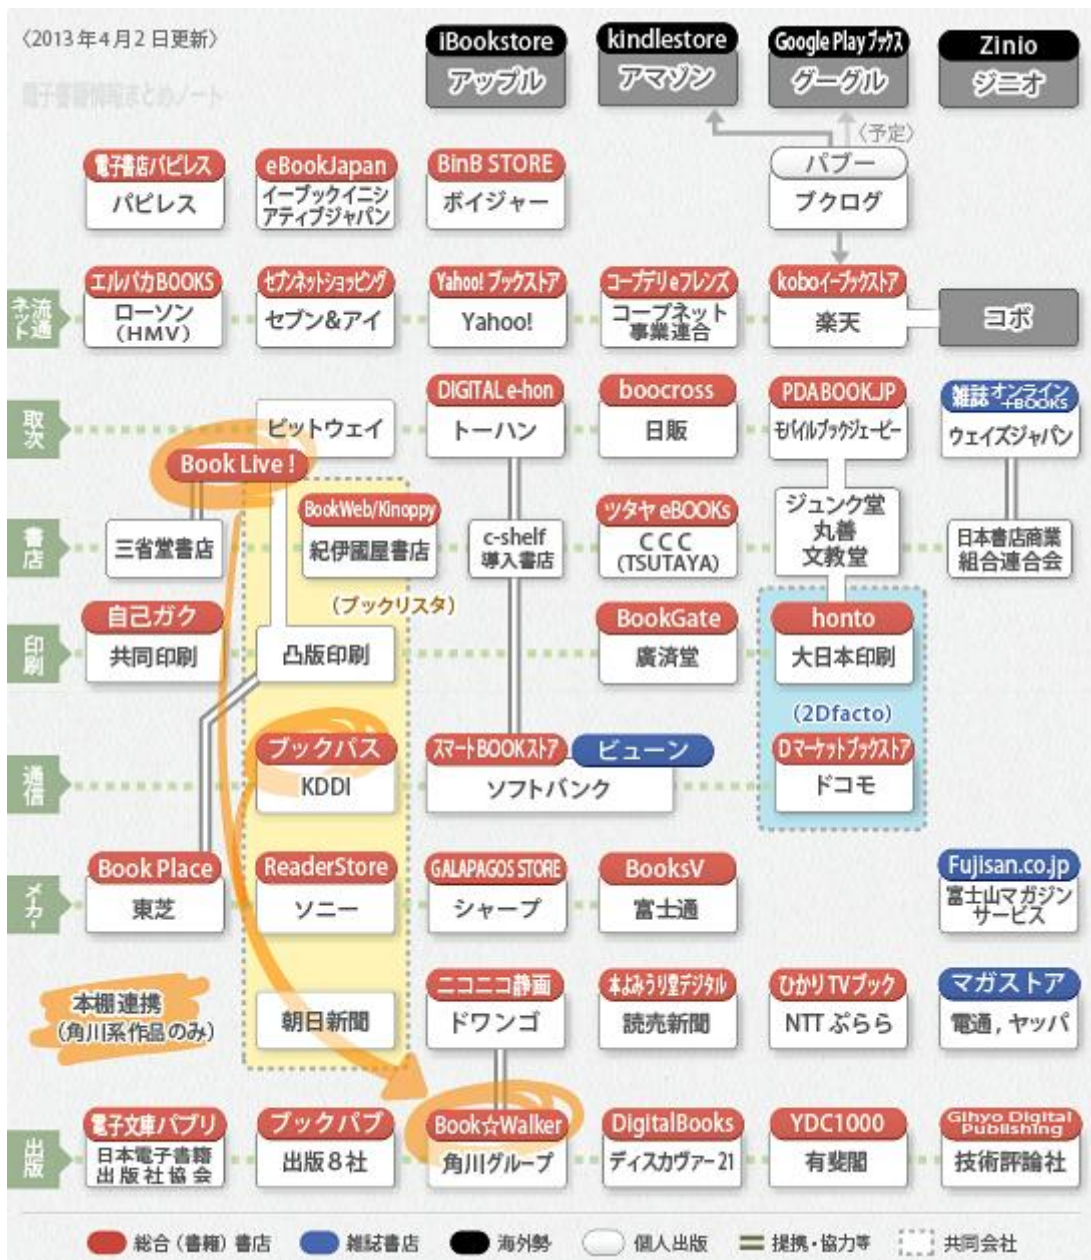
〈2013年4月2日更新〉

電子書籍情報まとめノート

iBookstore
アップル

kindlestore
アマゾン

Google Playブックス
グーグル

Zinio
ジニオ

〈予定〉

電子書店パピレス
パピレス

eBookJapan
イーブックイニシアティブジャパン

BinB STORE
ボイジャー

パブー
ブクログ

ネット流通

エルパカBOOKS
ローソン（HMV）

セブンネットショッピング
セブン&アイ

Yahoo! ブックストア
Yahoo!

コープデリeフレンズ
コープネット事業連合

koboイーブックストア
楽天

コボ

取次

ビットウェイ

DIGITAL e-hon
トーハン

boocross
日販

PDABOOK.JP
モバイルブックジェーピー

雑誌オンライン+BOOKS
ウェイズジャパン

Book Live !

書店

三省堂書店

BookWeb/Kinoppy
紀伊國屋書店

c-shelf
導入書店

ツタヤ eBOOKS
CCC（TSUTAYA）

ジュンク堂
丸善
文教堂

日本書店商業組合連合会

（ブックリスタ）

印刷

自己ガク
共同印刷

凸版印刷

BookGate
廣済堂

honto
大日本印刷

（2Dfacto）

通信

ブックパス
KDDI

スマートBOOKストア
ビューン
ソフトバンク

Dマーケットブックストア
ドコモ

メーカー

Book Place
東芝

ReaderStore
ソニー

GALAPAGOS STORE
シャープ

BooksV
富士通

Fujisan.co.jp
富士山マガジンサービス

本棚連携
（角川系作品のみ）

朝日新聞

ニコニコ静画
ドワンゴ

本よみうり堂デジタル
読売新聞

ひかりTVブック
NTTぷらら

マガストア
電通，ヤッパ

出版

電子文庫パブリ
日本電子書籍出版社協会

ブックパブ
出版8社

Book☆Walker
角川グループ

DigitalBooks
ディスカヴァー21

YDC1000
有斐閣

Gihyo Digital Publishing
技術評論社

総合（書籍）書店　雑誌書店　海外勢　個人出版　提携・協力等　共同会社